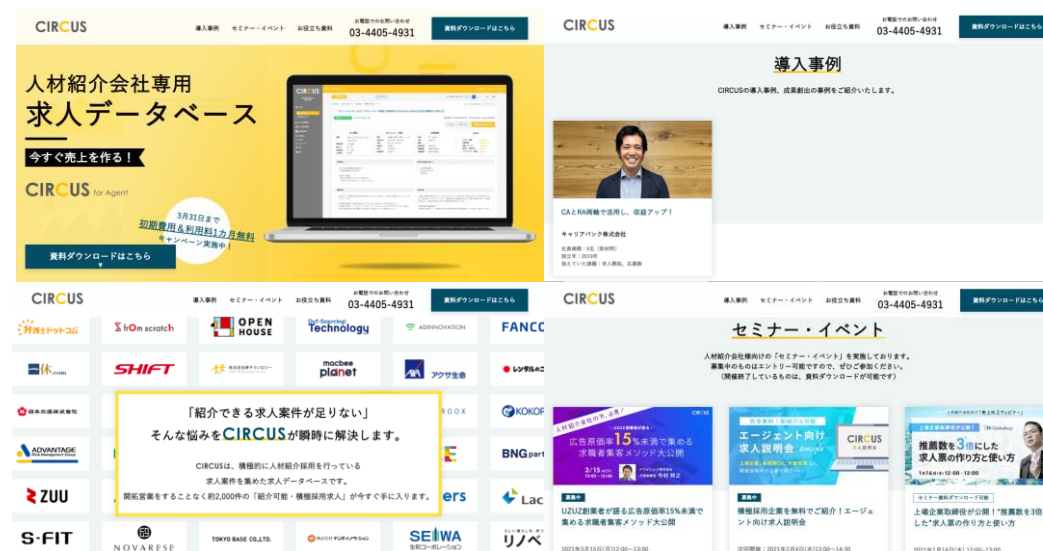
CIRCUS

導入事例　セミナー・イベント　お役立ち資料　お電話でのお問い合わせ 03-4405-4931　資料ダウンロードはこちら

人材紹介会社専用
求人データベース
今すぐ売上を作る！
CIRCUS for Agent
3月31日まで
初期費用＆利用料1カ月無料
キャンペーン実施中!
資料ダウンロードはこちら

CIRCUS

導入事例　セミナー・イベント　お役立ち資料　お電話でのお問い合わせ 03-4405-4931　資料ダウンロードはこちら

導入事例
CIRCUSの導入事例、成果創出の事例をご紹介いたします。

CAとRA両輪で活用し、収益アップ！
キャリアバンク株式会社
社員規模：5名（取材時）
設立年：2019年
抱えていた課題：求人開拓、応募数

CIRCUS

導入事例　セミナー・イベント　お役立ち資料　お電話でのお問い合わせ 03-4405-4931　資料ダウンロードはこちら

from scratch　OPEN HOUSE　Technology　ADINNOVATION　FANCO
SHIFT　mocbee planet　アクサ生命　レンタルのニッケン
ADVANTAGE　BNG
ZUU　Lac
S-FIT　NOVARESE　TOKYO BASE CO.,LTD.　SEIWA　リノベ

「紹介できる求人案件が足りない」
そんな悩みをCIRCUSが瞬時に解決します。
CIRCUSは、積極的に人材紹介採用を行っている
求人案件を集めた求人データベースです。
開拓営業をすることなく約2,000件の「紹介可能・積極採用求人」が今すぐ手に入ります。

CIRCUS

導入事例　セミナー・イベント　お役立ち資料　お電話でのお問い合わせ 03-4405-4931　資料ダウンロードはこちら

セミナー・イベント
人材紹介会社様向けの「セミナー・イベント」を実施しております。
募集中のものはエントリー可能ですので、ぜひご参加ください。
（開催終了しているものは、資料ダウンロードが可能です）

広告原価率15%未満で集める求職者集客メソッド大公開
3/15
エージェント向け求人説明会
推薦数を3倍にした求人票の作り方と使い方

募集中
UZUZ創業者が語る広告原価率15%未満で集める求職者集客メソッド大公開
2021年3月15日(月)12:00～13:00

募集中
積極採用企業を無料でご紹介！エージェント向け求人説明会

セミナー資料ダウンロード可能
上場企業取締役が公開！"推薦数を3倍にした"求人票の作り方と使い方